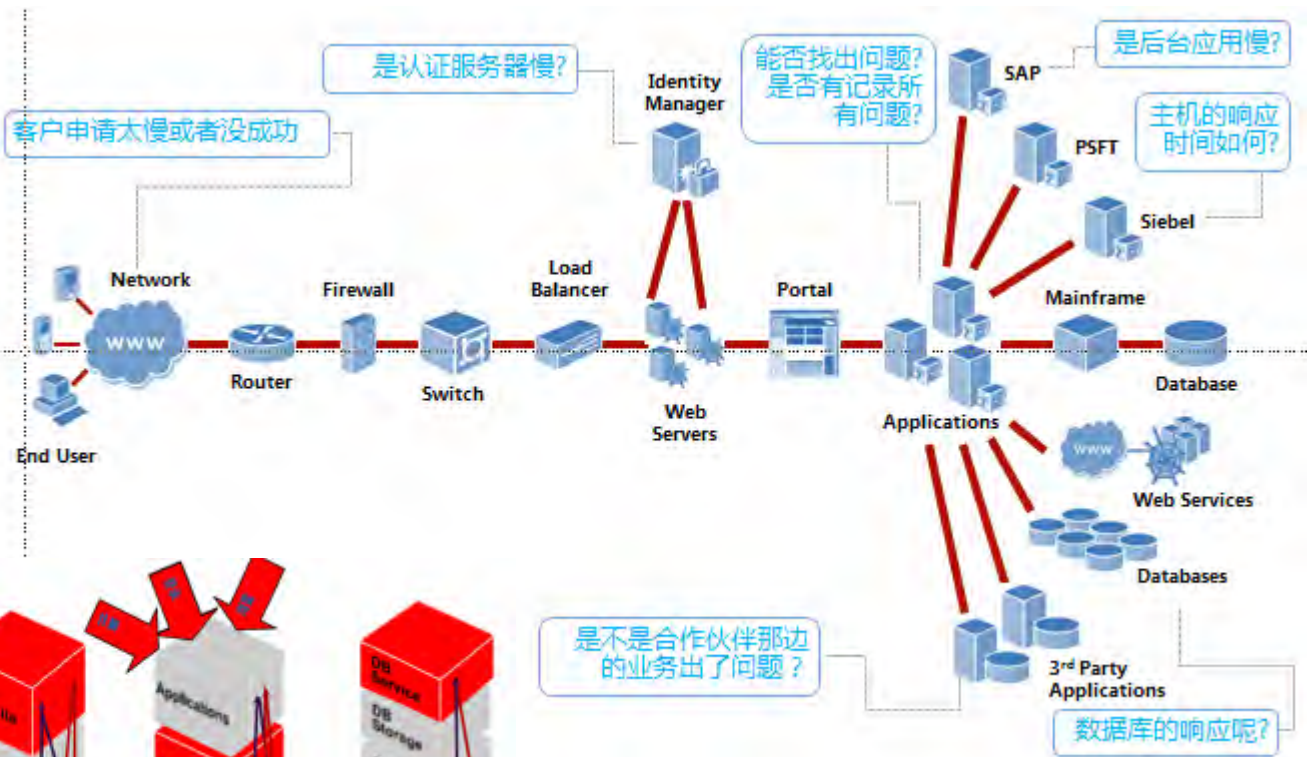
客户申请太慢或者没成功

是认证服务器慢?

Identity Manager

能否找出问题?是否有记录所有问题?

SAP

是后台应用慢?

PSFT

主机的响应时间如何?

Siebel

Network

WWW

Firewall

Load Balancer

Portal

Mainframe

Router

Switch

Database

Web Servers

Applications

End User

WWW

Web Services

Databases

是不是合作伙伴那边的业务出了问题?

3$^{rd}$ Party Applications

数据库的响应呢?

Applications

DB Service

DB Storage

lle